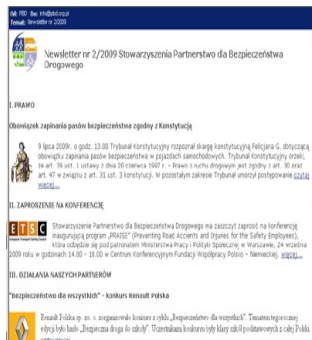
Od: PBD Do: info@sdd.org.pl
Temat: Newsletter nr 2/2009

Newsletter nr 2/2009 Stowarzyszenia Partnerstwo dla Bezpieczeństwa Drogowego

I. PRAWO

Obowiązek zapinania pasów bezpieczeństwa zgodny z Konstytucją

9 lipca 2009r. o godz. 13.00 Trybunał Konstytucyjny rozpoznał skargę konstytucyjną Felicjana G. dotyczącą obowiązku zapinania pasów bezpieczeństwa w pojazdach samochodowych. Trybunał Konstytucyjny orzekł, że art. 39 ust. 1 ustawy z dnia 20 czerwca 1997 r. - Prawo o ruchu drogowym jest zgodny z art. 30 oraz art. 47 w związku z art. 31 ust. 3 konstytucji. W pozostałym zakresie Trybunał umorzył postępowanie czytaj więcej...

II. ZAPROSZENIE NA KONFERENCJĘ

ETSC

Stowarzyszenie Partnerstwo dla Bezpieczeństwa Drogowego ma zaszczyt zaprosić na konferencję inaugurującą program „PRAISE" (Preventing Road Accidents and Injuries for the Safety Employees), która odbędzie się pod patronatem Ministerstwa Pracy i Polityki Społecznej w Warszawie, 24 września 2009 roku w godzinach 14.00 - 18.00 w Centrum Konferencyjnym Fundacji Współpracy Polsko - Niemieckiej. więcej...

III. DZIAŁANIA NASZYCH PARTNERÓW

"Bezpieczeństwo dla wszystkich" - Konkurs Renault Polska

Renault Polska sp. z o. o. zorganizowało konkurs z cyklu „Bezpieczeństwo dla wszystkich". Tematem tegorocznej edycji było hasło „Bezpieczna droga do szkoły". Uczestnikami konkursu były klasy szkół podstawowych z całej Polski. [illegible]